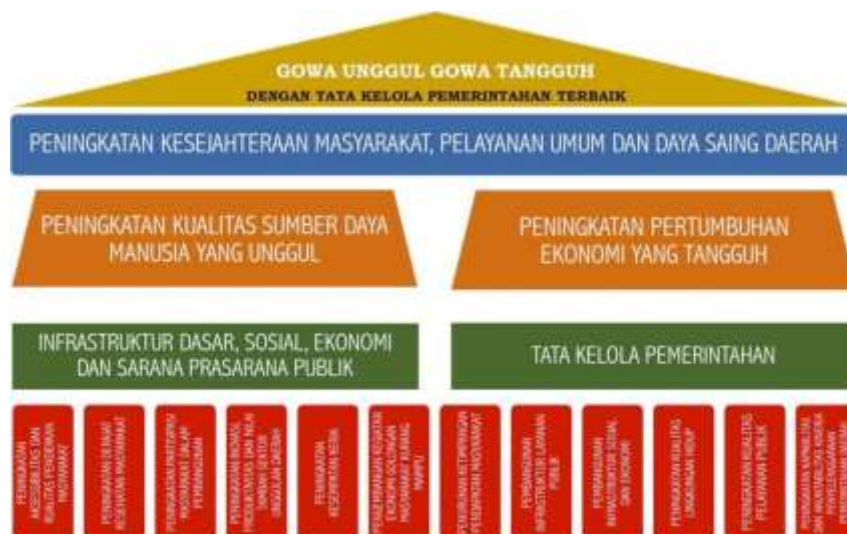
GOWA UNGGUL GOWA TANGGUH
DENGAN TATA KELOLA PEMERINTAHAN TERBAIK

PENINGKATAN KESEJAHTERAAN MASYARAKAT, PELAYANAN UMUM DAN DAYA SAING DAERAH

PENINGKATAN KUALITAS SUMBER DAYA MANUSIA YANG UNGGUL

PENINGKATAN PERTUMBUHAN EKONOMI YANG TANGGUH

INFRASTRUKTUR DASAR, SOSIAL, EKONOMI DAN SARANA PRASARANA PUBLIK

TATA KELOLA PEMERINTAHAN

PENINGKATAN AKSESIBILITAS DAN KUALITAS PENDIDIKAN MASYARAKAT

PENINGKATAN DERAJAT KESEHATAN MASYARAKAT

PENINGKATAN PARTISIPASI MASYARAKAT DALAM PEMBANGUNAN

PENINGKATAN INVESTASI, PRODUKTIVITAS DAN NILAI TAMBAH SEKTOR UNGGULAN DAERAH

PENINGKATAN KESEMPATAN KERJA

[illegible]

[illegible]

PEMBANGUNAN INFRASTRUKTUR LAYANAN PUBLIK

PEMBANGUNAN INFRASTRUKTUR SOSIAL DAN EKONOMI

PENINGKATAN KUALITAS LINGKUNGAN HIDUP

PENINGKATAN KUALITAS PELAYANAN PUBLIK

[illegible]